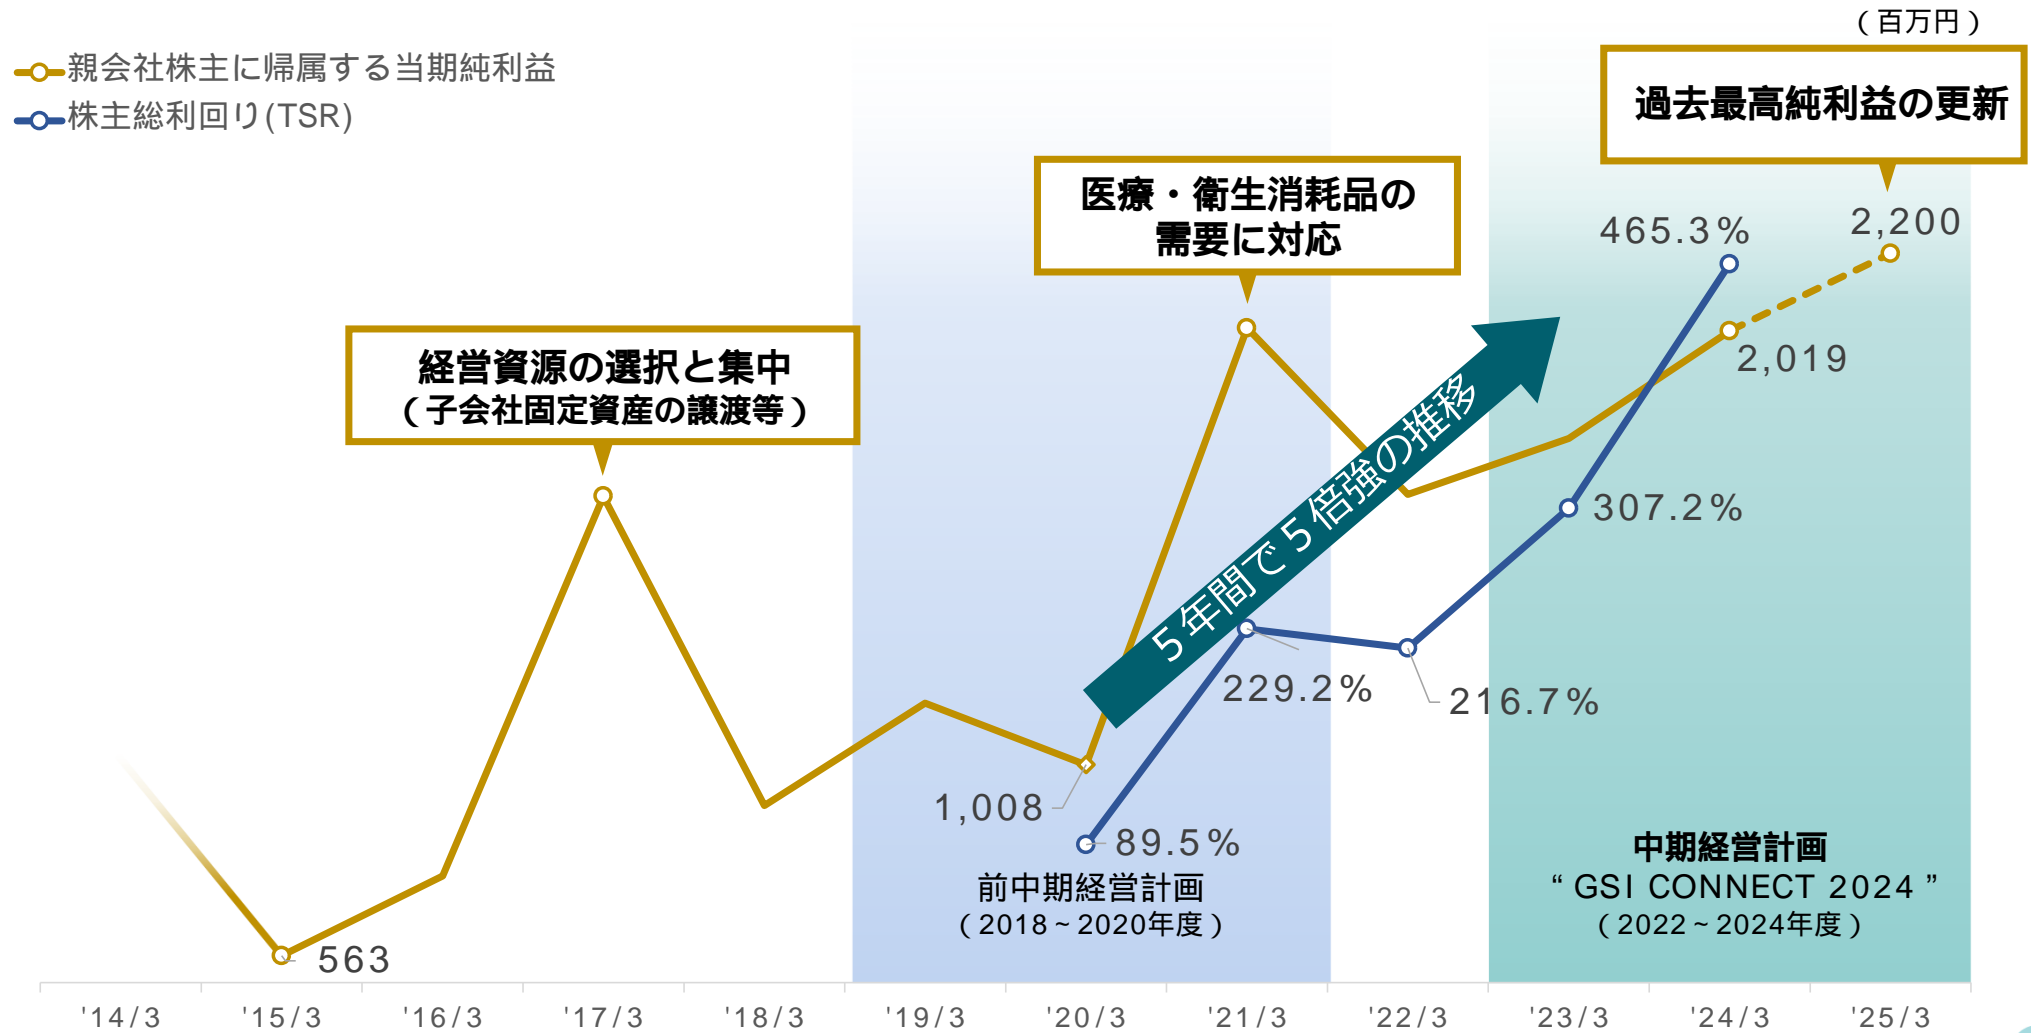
（百万円）

親会社株主に帰属する当期純利益
株主総利回り(TSR)

過去最高純利益の更新

医療・衛生消耗品の需要に対応

経営資源の選択と集中
（子会社固定資産の譲渡等）

465.3%
2,200
2,019
5年間で5倍強の推移
307.2%
229.2%
216.7%
1,008
89.5%
563

前中期経営計画
（2018～2020年度）

中期経営計画
“GSI CONNECT 2024”
（2022～2024年度）

'14/3
'15/3
'16/3
'17/3
'18/3
'19/3
'20/3
'21/3
'22/3
'23/3
'24/3
'25/3